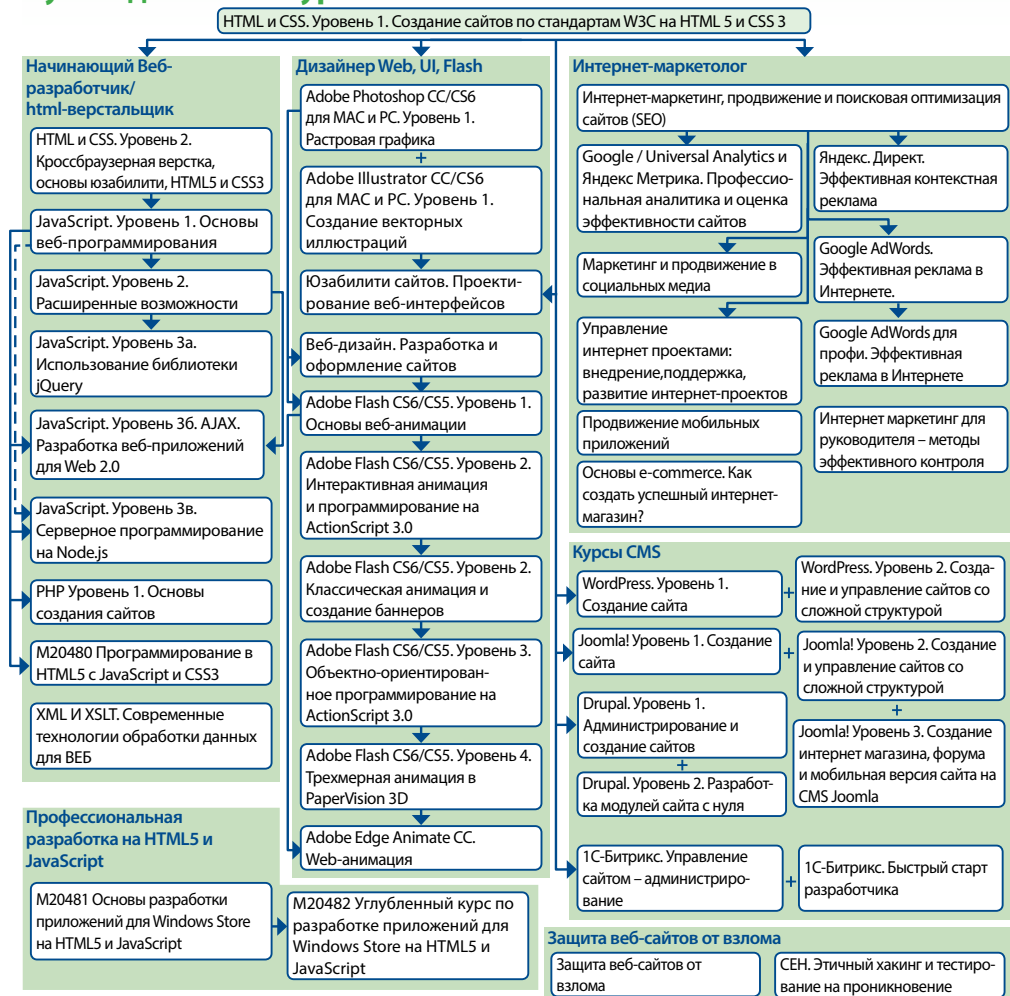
HTML и CSS. Уровень 1. Создание сайтов по стандартам W3C на HTML 5 и CSS 3

Начинающий Веб-разработчик/ html-верстальщик

HTML и CSS. Уровень 2. Кроссбраузерная верстка, основы юзабилити, HTML5 и CSS3

JavaScript. Уровень 1. Основы веб-программирования

JavaScript. Уровень 2. Расширенные возможности

JavaScript. Уровень 3а. Использование библиотеки jQuery

JavaScript. Уровень 3б. AJAX. Разработка веб-приложений для Web 2.0

JavaScript. Уровень 3в. Серверное программирование на Node.js

PHP Уровень 1. Основы создания сайтов

M20480 Программирование в HTML5 с JavaScript и CSS3

XML И XSLT. Современные технологии обработки данных для ВЕБ

Дизайнер Web, UI, Flash

Adobe Photoshop CC/CS6 для MAC и PC. Уровень 1. Растровая графика

+

Adobe Illustrator CC/CS6 для MAC и PC. Уровень 1. Создание векторных иллюстраций

Юзабилити сайтов. Проектирование веб-интерфейсов

Веб-дизайн. Разработка и оформление сайтов

Adobe Flash CS6/CS5. Уровень 1. Основы веб-анимации

Adobe Flash CS6/CS5. Уровень 2. Интерактивная анимация и программирование на ActionScript 3.0

Adobe Flash CS6/CS5. Уровень 2. Классическая анимация и создание баннеров

Adobe Flash CS6/CS5. Уровень 3. Объектно-ориентированное программирование на ActionScript 3.0

Adobe Flash CS6/CS5. Уровень 4. Трехмерная анимация в PaperVision 3D

Adobe Edge Animate CC. Web-анимация

Интернет-маркетолог

Интернет-маркетинг, продвижение и поисковая оптимизация сайтов (SEO)

Google / Universal Analytics и Яндекс Метрика. Профессиональная аналитика и оценка эффективности сайтов

Яндекс. Директ. Эффективная контекстная реклама

Маркетинг и продвижение в социальных медиа

Google AdWords. Эффективная реклама в Интернете.

Управление интернет проектами: внедрение,поддержка, развитие интернет-проектов

Google AdWords для профи. Эффективная реклама в Интернете

Продвижение мобильных приложений

Интернет маркетинг для руководителя – методы эффективного контроля

Основы e-commerce. Как создать успешный интернет-магазин?

Курсы CMS

WordPress. Уровень 1. Создание сайта

+

WordPress. Уровень 2. Создание и управление сайтов со сложной структурой

Joomla! Уровень 1. Создание сайта

+

Joomla! Уровень 2. Создание и управление сайтов со сложной структурой

+

Drupal. Уровень 1. Администрирование и создание сайтов

+

Joomla! Уровень 3. Создание интернет магазина, форума и мобильная версия сайта на CMS Joomla

Drupal. Уровень 2. Разработка модулей сайта с нуля

1С-Битрикс. Управление сайтом – администрирование

+

1С-Битрикс. Быстрый старт разработчика

Профессиональная разработка на HTML5 и JavaScript

M20481 Основы разработки приложений для Windows Store на HTML5 и JavaScript

M20482 Углубленный курс по разработке приложений для Windows Store на HTML5 и JavaScript

Защита веб-сайтов от взлома

Защита веб-сайтов от взлома

CEH. Этичный хакинг и тестирование на проникновение